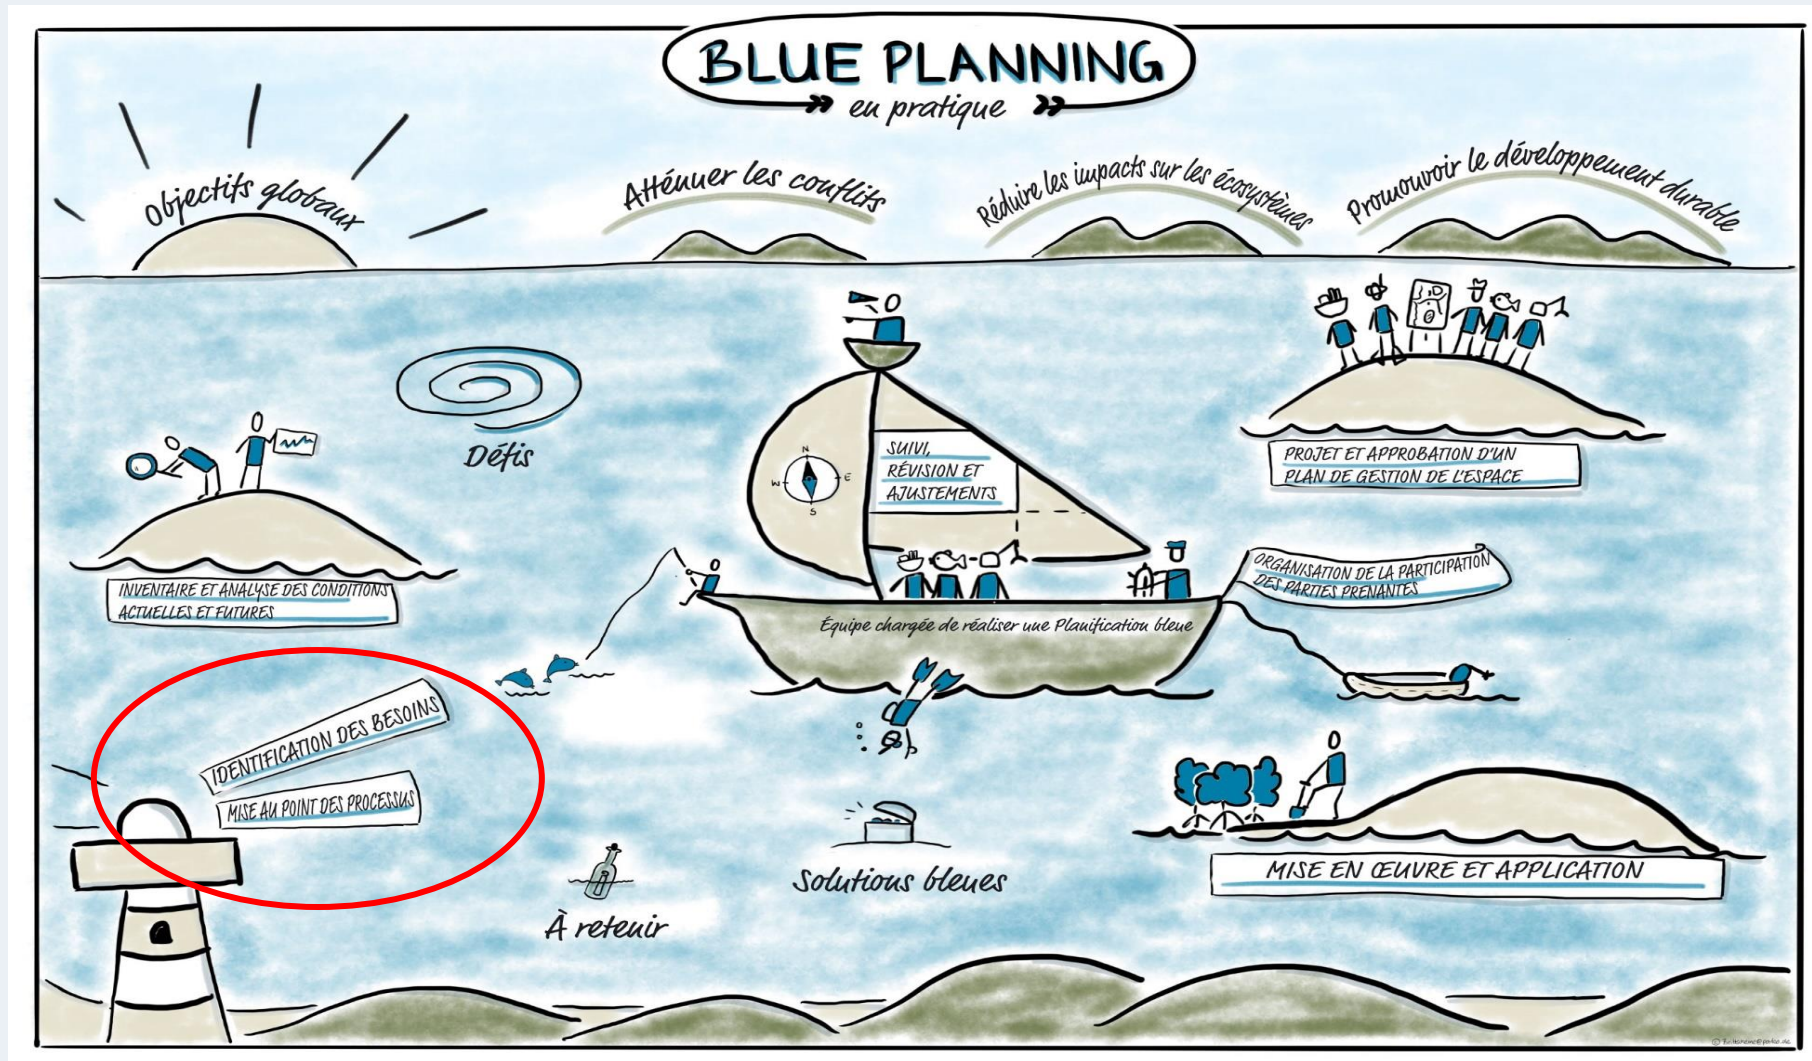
BLUE PLANNING
» en pratique »

Objectifs globaux

Atténuer les conflits

Réduire les impacts sur les écosystèmes

Promouvoir le développement durable

Défis

SUIVI, RÉVISION ET AJUSTEMENTS

N
E
S
W

PROJET ET APPROBATION D'UN PLAN DE GESTION DE L'ESPACE

INVENTAIRE ET ANALYSE DES CONDITIONS ACTUELLES ET FUTURES

ORGANISATION DE LA PARTICIPATION DES PARTIES PRENANTES

Équipe chargée de réaliser une Planification bleue

IDENTIFICATION DES BESOINS

MISE AU POINT DES PROCESSUS

Solutions bleues

À retenir

MISE EN ŒUVRE ET APPLICATION

© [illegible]